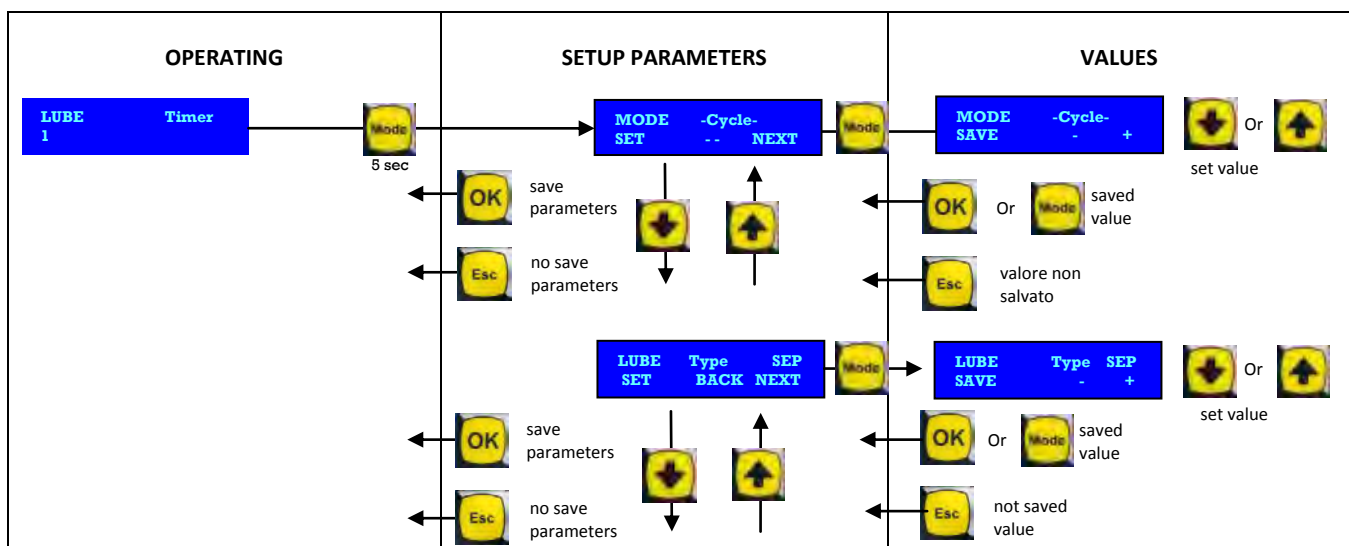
| OPERATING | SETUP PARAMETERS | VALUES |
|---|---|---|

LUBE Timer
1

Mode
5 sec

MODE -Cycle-
SET -- NEXT

Mode

MODE -Cycle-
SAVE - +

Or
set value

OK save parameters

OK Or Mode saved value

Esc no save parameters

Esc valore non salvato

LUBE Type SEP
SET BACK NEXT

Mode

LUBE Type SEP
SAVE - +

Or
set value

OK save parameters

OK Or Mode saved value

Esc no save parameters

Esc not saved value